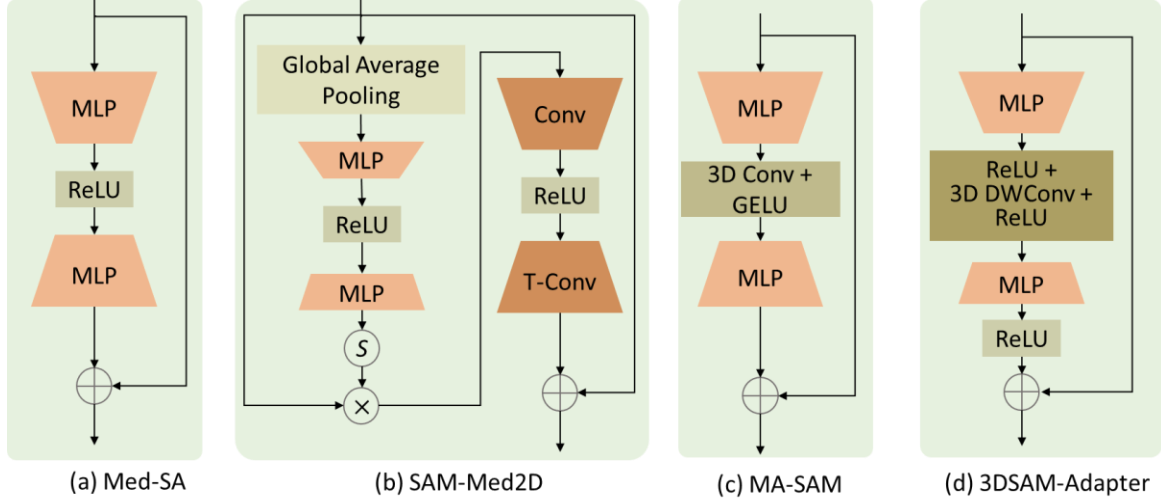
MLP

ReLU

MLP

(a) Med-SA

Global Average Pooling

MLP

ReLU

MLP

S

×

Conv

ReLU

T-Conv

(b) SAM-Med2D

MLP

3D Conv + GELU

MLP

(c) MA-SAM

MLP

ReLU + 3D DWConv + ReLU

MLP

ReLU

(d) 3DSAM-Adapter